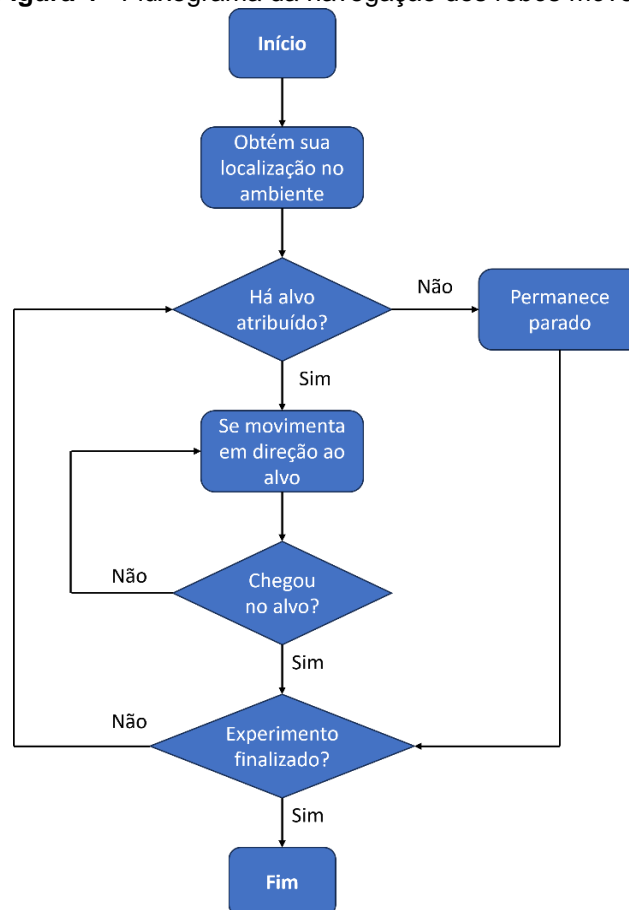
igura 4 – Fluxograma da navegação dos robôs móve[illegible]

Início

Obtém sua localização no ambiente

Há alvo atribuído?

Não

Permanece parado

Sim

Se movimenta em direção ao alvo

Não

Chegou no alvo?

Sim

Não

Experimento finalizado?

Sim

Fim